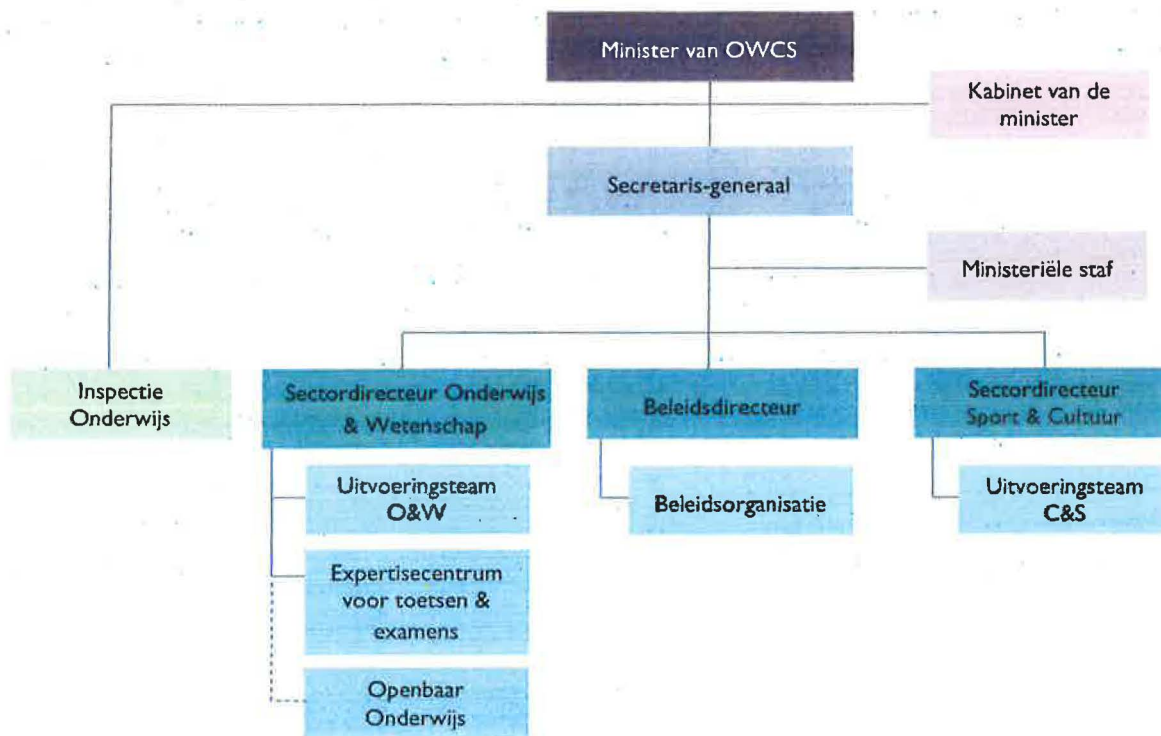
Minister van OWCS

Kabinet van de minister

Secretaris-generaal

Ministeriële staf

Inspectie Onderwijs

Sectordirecteur Onderwijs & Wetenschap

Beleidsdirecteur

Sectordirecteur Sport & Cultuur

Uitvoeringsteam O&W

Expertisecentrum voor toetsen & examens

Openbaar Onderwijs

Beleidsorganisatie

Uitvoeringsteam C&S